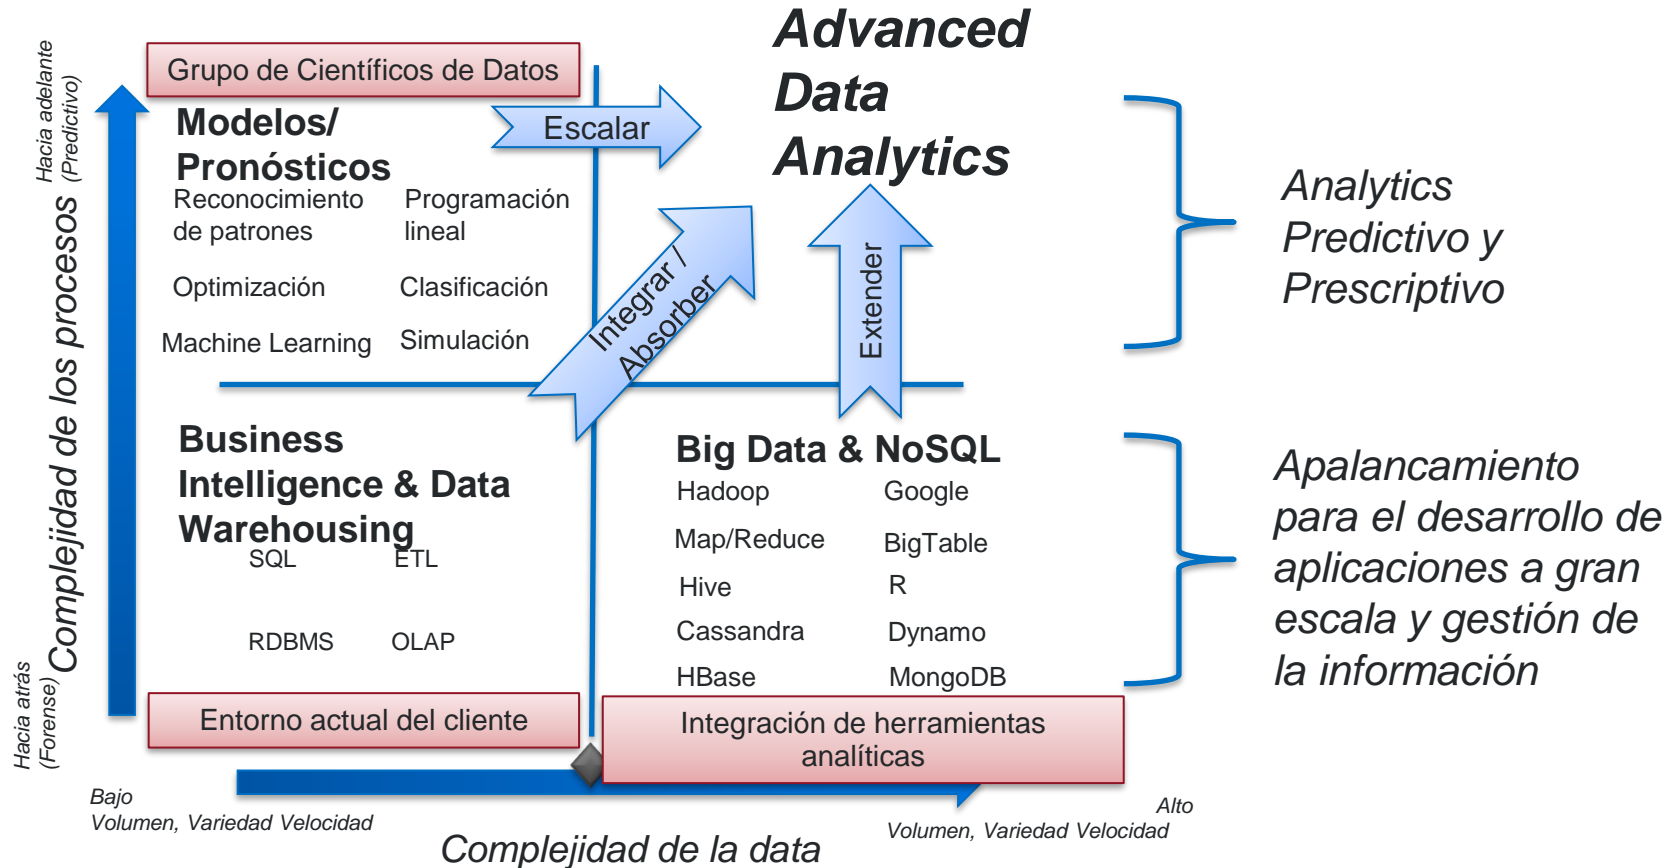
Hacia adelante
(Predictivo)

Complejidad de los procesos

Hacia atrás
(Forense)

Grupo de Científicos de Datos

Modelos/
Pronósticos

Reconocimiento de patrones

Programación lineal

Optimización

Clasificación

Machine Learning

Simulación

Escalar

Integrar / Absorber

Extender

Advanced
Data
Analytics

Analytics
Predictivo y
Prescriptivo

Business
Intelligence & Data
Warehousing

SQL

ETL

RDBMS

OLAP

Big Data & NoSQL

Hadoop

Google

Map/Reduce

BigTable

Hive

R

Cassandra

Dynamo

HBase

MongoDB

Apalancamiento
para el desarrollo de
aplicaciones a gran
escala y gestión de
la información

Entorno actual del cliente

Integración de herramientas analíticas

Bajo
Volumen, Variedad Velocidad

Alto
Volumen, Variedad Velocidad

Complejidad de la data